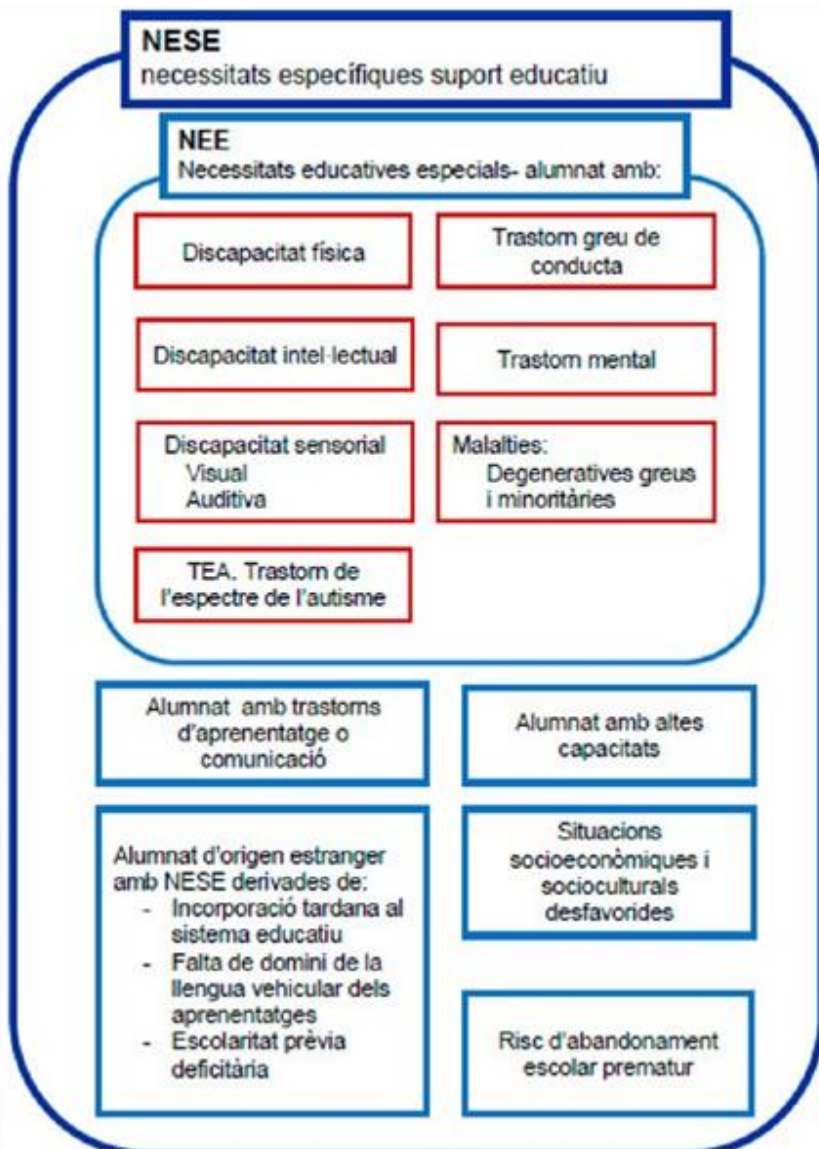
NESE
necessitats específiques suport educatiu

NEE
Necessitats educatives especials- alumnat amb:

Discapacitat física

Trastorn greu de conducta

Discapacitat intel·lectual

Trastorn mental

Discapacitat sensorial
Visual
Auditiva

Malalties:
Degeneratives greus i minoritàries

TEA. Trastorn de l'espectre de l'autisme

Alumnat amb trastorns d'aprenentatge o comunicació

Alumnat amb altes capacitats

Alumnat d'origen estranger amb NESE derivades de:
- Incorporació tardana al sistema educatiu
- Falta de domini de la llengua vehicular dels aprenentatges
- Escolaritat prèvia deficitària

Situacions socioeconòmiques i socioculturals desfavorides

Risc d'abandonament escolar prematur